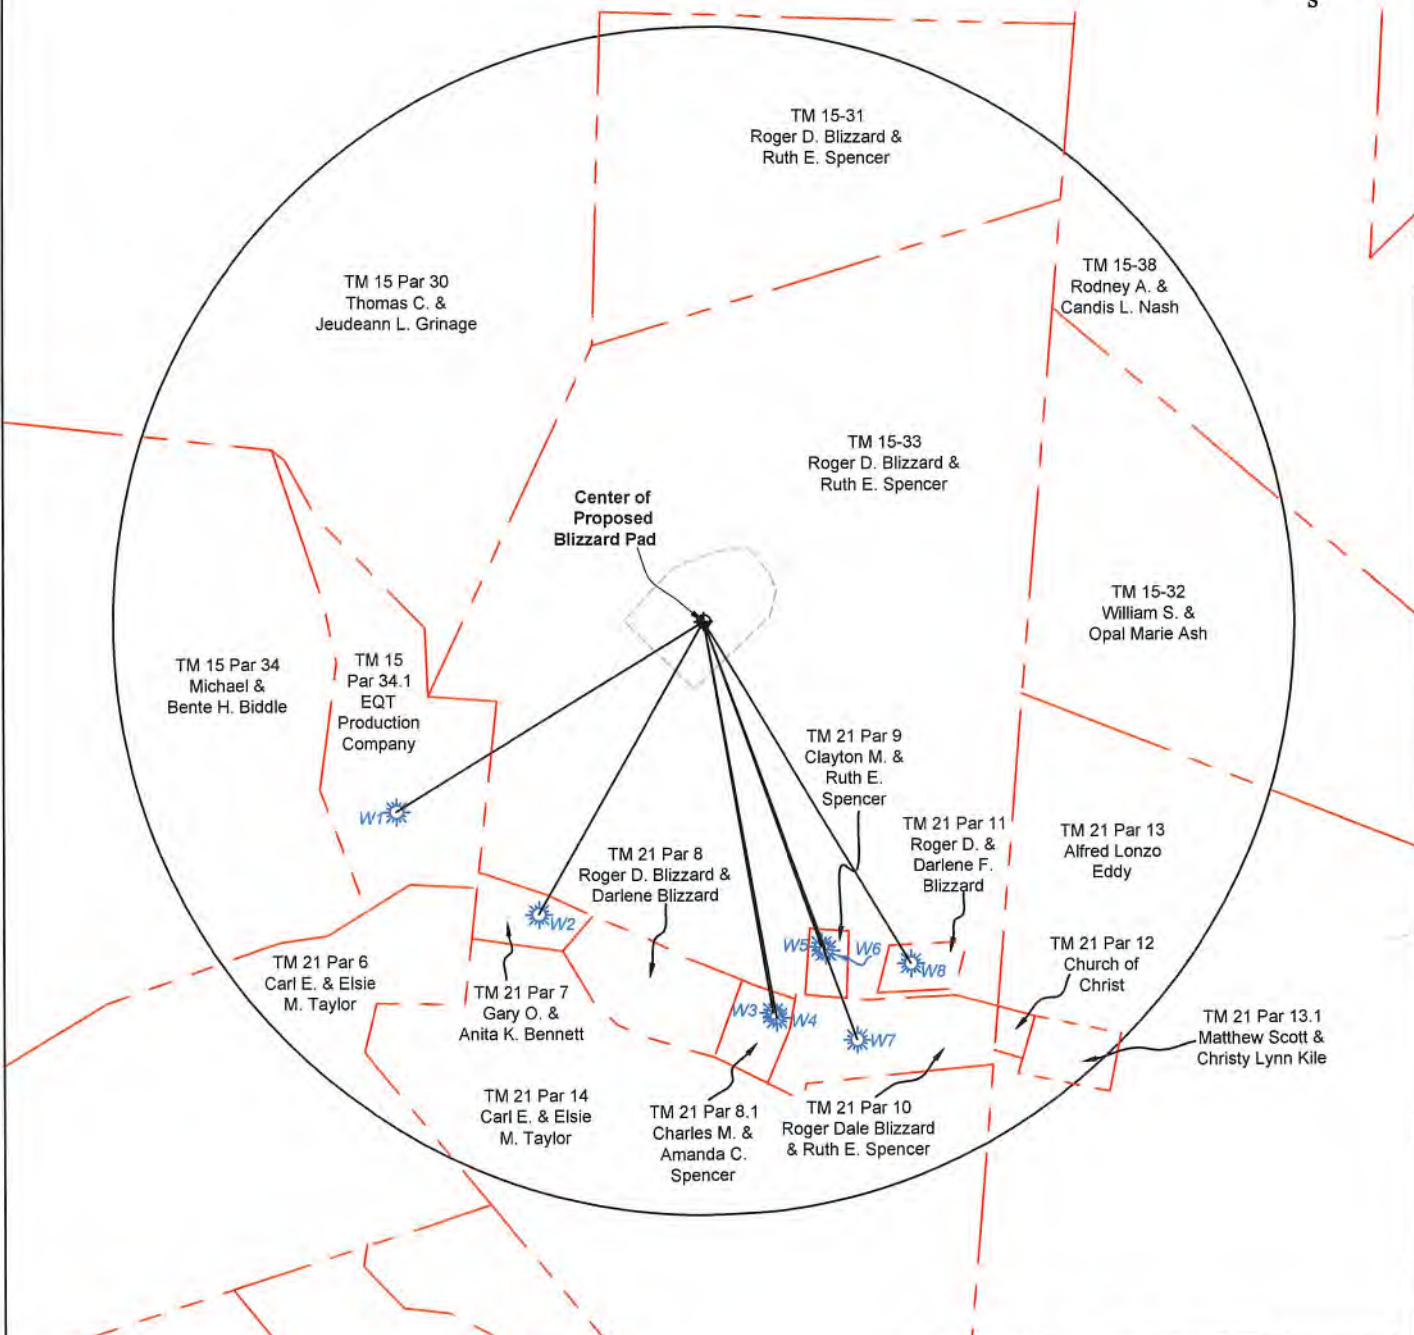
S

TM 15-31
Roger D. Blizzard &
Ruth E. Spencer

TM 15-38
Rodney A. &
Candis L. Nash

TM 15 Par 30
Thomas C. &
Jeudeann L. Grinage

TM 15-33
Roger D. Blizzard &
Ruth E. Spencer

Center of
Proposed
Blizzard Pad

TM 15-32
William S. &
Opal Marie Ash

TM 15 Par 34
Michael &
Bente H. Biddle

TM 15
Par 34.1
EQT
Production
Company

TM 21 Par 9
Clayton M. &
Ruth E.
Spencer

W1

TM 21 Par 11
Roger D. &
Darlene F.
Blizzard

TM 21 Par 13
Alfred Lonzo
Eddy

TM 21 Par 8
Roger D. Blizzard &
Darlene Blizzard

W2

W5

W6

W8

TM 21 Par 12
Church of
Christ

TM 21 Par 6
Carl E. & Elsie
M. Taylor

TM 21 Par 7
Gary O. &
Anita K. Bennett

W3

W4

W7

TM 21 Par 13.1
Matthew Scott &
Christy Lynn Kile

TM 21 Par 14
Carl E. & Elsie
M. Taylor

TM 21 Par 8.1
Charles M. &
Amanda C.
Spencer

TM 21 Par 10
Roger Dale Blizzard
& Ruth E. Spencer